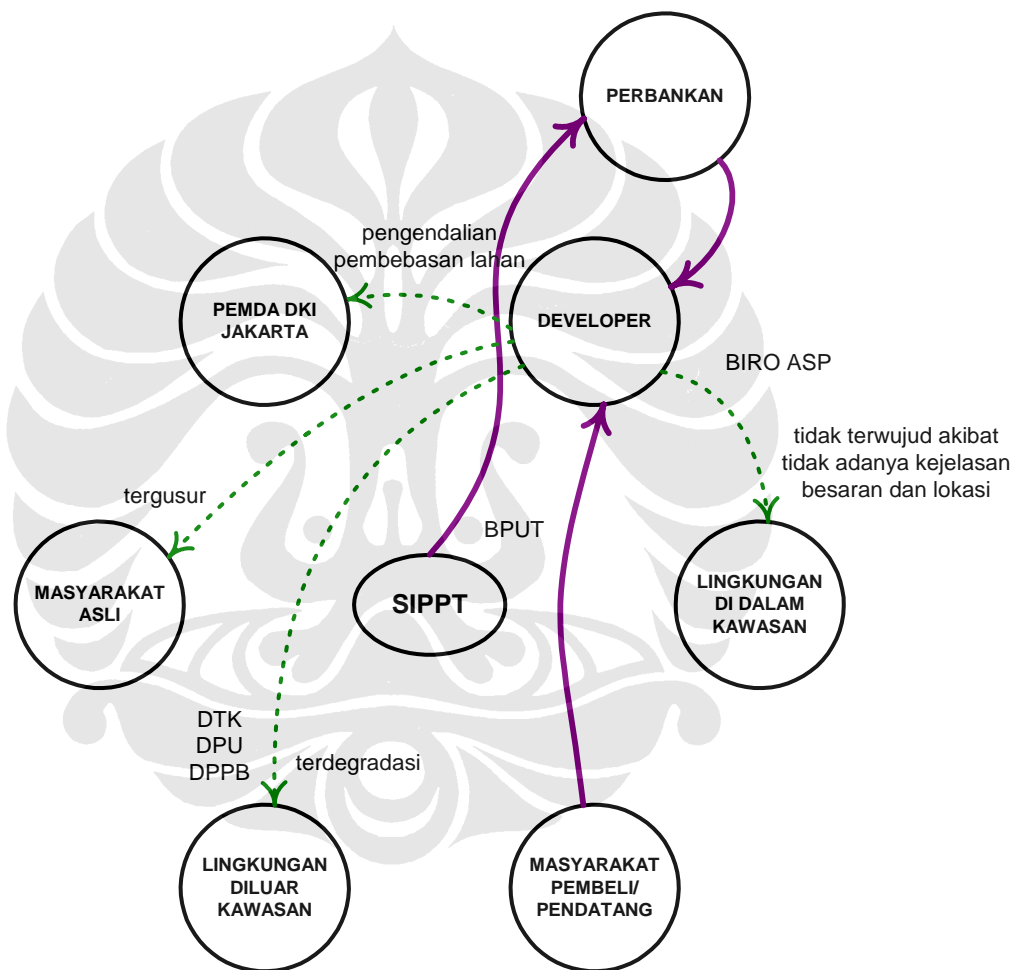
PERBANKAN

pengendalian
pembebasan lahan

PEMDA DKI
JAKARTA

DEVELOPER

BIRO ASP

tidak terwujud akibat
tidak adanya kejelasan
besaran dan lokasi

tergusur

BPUT

MASYARAKAT
ASLI

SIPPT

LINGKUNGAN
DI DALAM
KAWASAN

DTK
DPU
DPPB

terdegradasi

LINGKUNGAN
DILUAR
KAWASAN

MASYARAKAT
PEMBELI/
PENDATANG